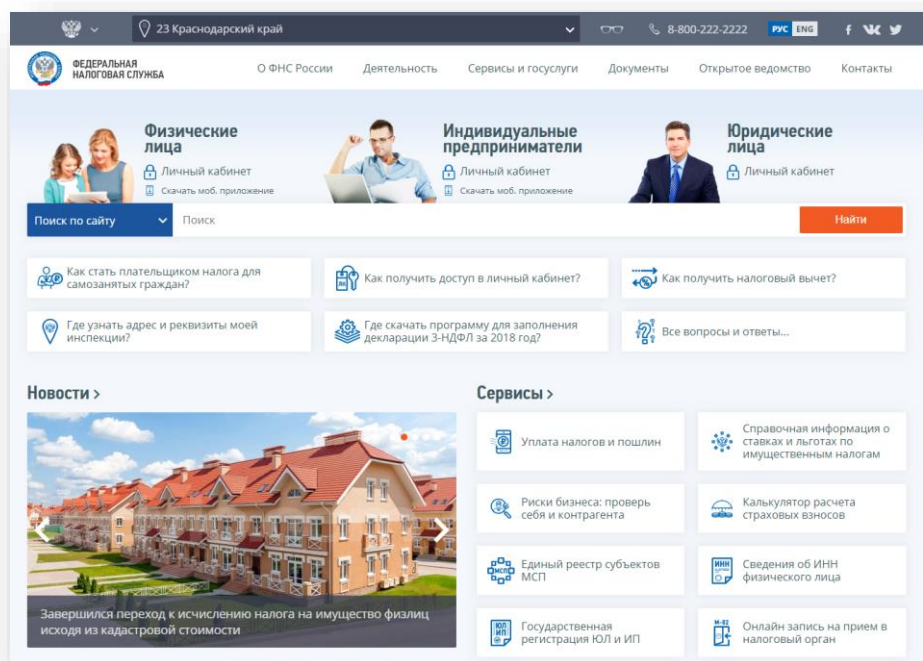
23 Краснодарский край

8-800-222-2222

РУС ENG

ФЕДЕРАЛЬНАЯ НАЛОГОВАЯ СЛУЖБА

О ФНС России Деятельность Сервисы и госуслуги Документы Открытое ведомство Контакты

Физические лица
Личный кабинет
Скачать моб. приложение

Индивидуальные предприниматели
Личный кабинет
Скачать моб. приложение

Юридические лица
Личный кабинет

Поиск по сайту
Поиск
Найти

Как стать плательщиком налога для самозанятых граждан?

Как получить доступ в личный кабинет?

Как получить налоговый вычет?

Где узнать адрес и реквизиты моей инспекции?

Где скачать программу для заполнения декларации 3-НДФЛ за 2018 год?

Все вопросы и ответы...

Новости >

Завершился переход к исчислению налога на имущество физлиц исходя из кадастровой стоимости

Сервисы >

Уплата налогов и пошлин

Справочная информация о ставках и льготах по имущественным налогам

Риски бизнеса: проверь себя и контрагента

Калькулятор расчета страховых взносов

Единый реестр субъектов МСП

Сведения об ИНН физического лица

Государственная регистрация ЮЛ и ИП

Онлайн запись на прием в налоговый орган